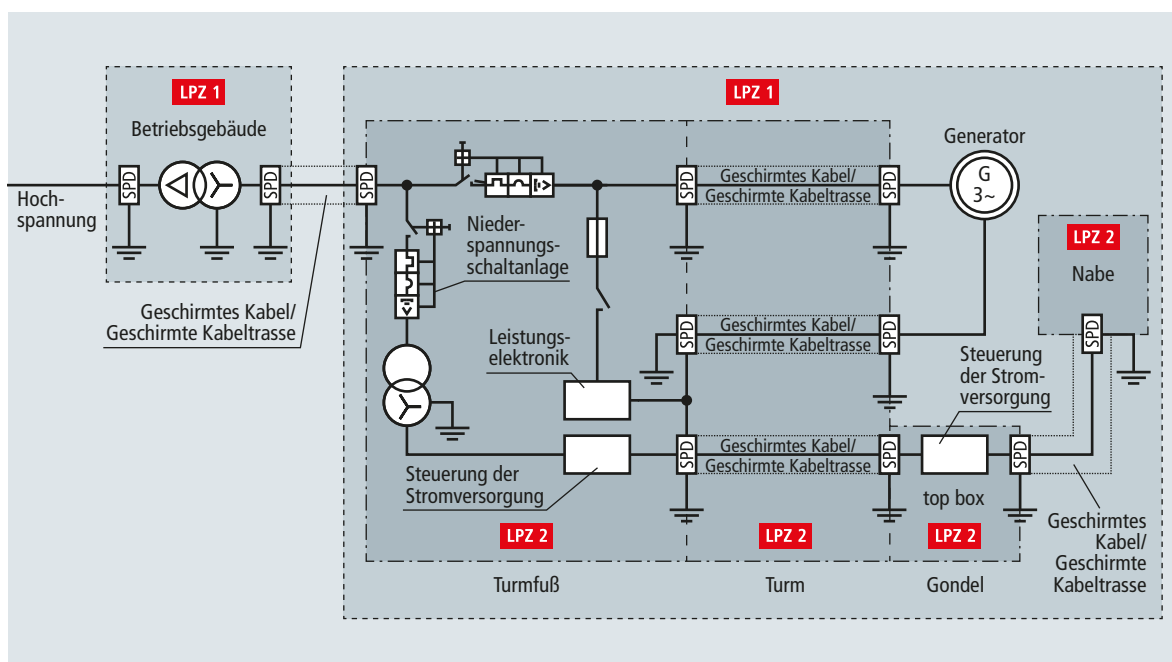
LPZ 1

Betriebsgebäude

Hochspannung

SPD

SPD

Geschirmtes Kabel/
Geschirmte Kabeltrasse

LPZ 1

SPD

Niederspannungsschaltanlage

Leistungselektronik

Steuerung der Stromversorgung

Generator

G
3~

SPD

Geschirmtes Kabel/
Geschirmte Kabeltrasse

SPD

SPD

Geschirmtes Kabel/
Geschirmte Kabeltrasse

SPD

SPD

Geschirmtes Kabel/
Geschirmte Kabeltrasse

SPD

LPZ 2

Nabe

SPD

Steuerung der Stromversorgung

top box

SPD

Geschirmtes Kabel/
Geschirmte Kabeltrasse

LPZ 2

Turmfuß

LPZ 2

Turm

LPZ 2

Gondel